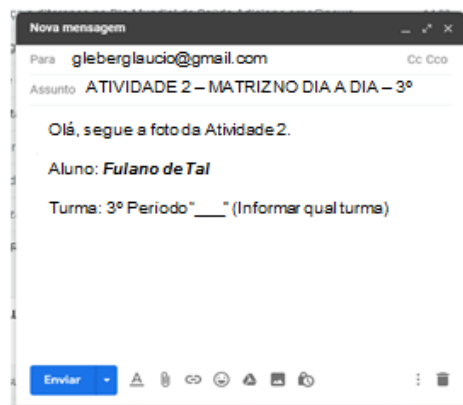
Nova mensagem

Para gleberglaucio@gmail.com

Cc Cco

Assunto ATIVIDADE 2 – MATRIZ NO DIA A DIA – 3º

Olá, segue a foto da Atividade 2.

Aluno: ***Fulano de Tal***

Turma: 3º Periodo "___" (Informar qual turma)

Enviar